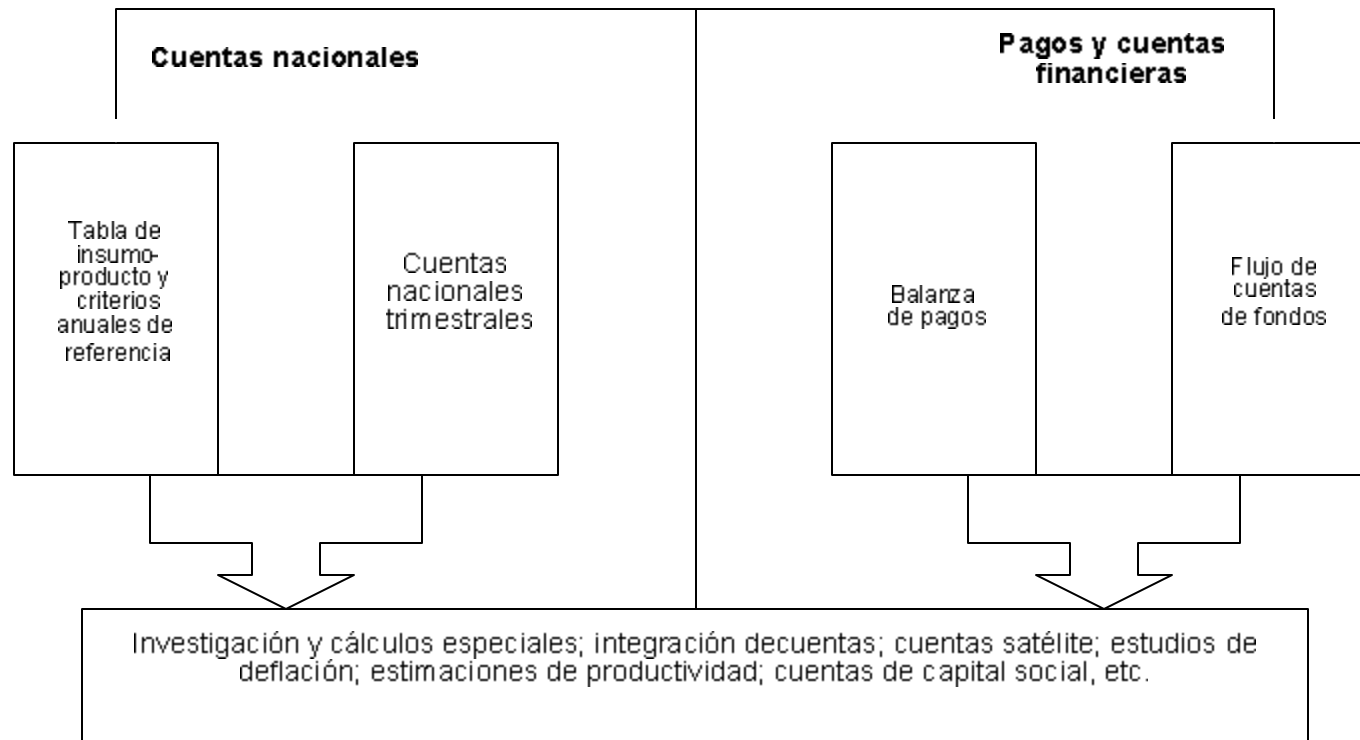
Cuentas nacionales

Pagos y cuentas financieras

Tabla de insumo-producto y criterios anuales de referencia

Cuentas nacionales trimestrales

Balanza de pagos

Flujo de cuentas de fondos

Investigación y cálculos especiales; integración decuentas; cuentas satélite; estudios de deflación; estimaciones de productividad; cuentas de capital social, etc.